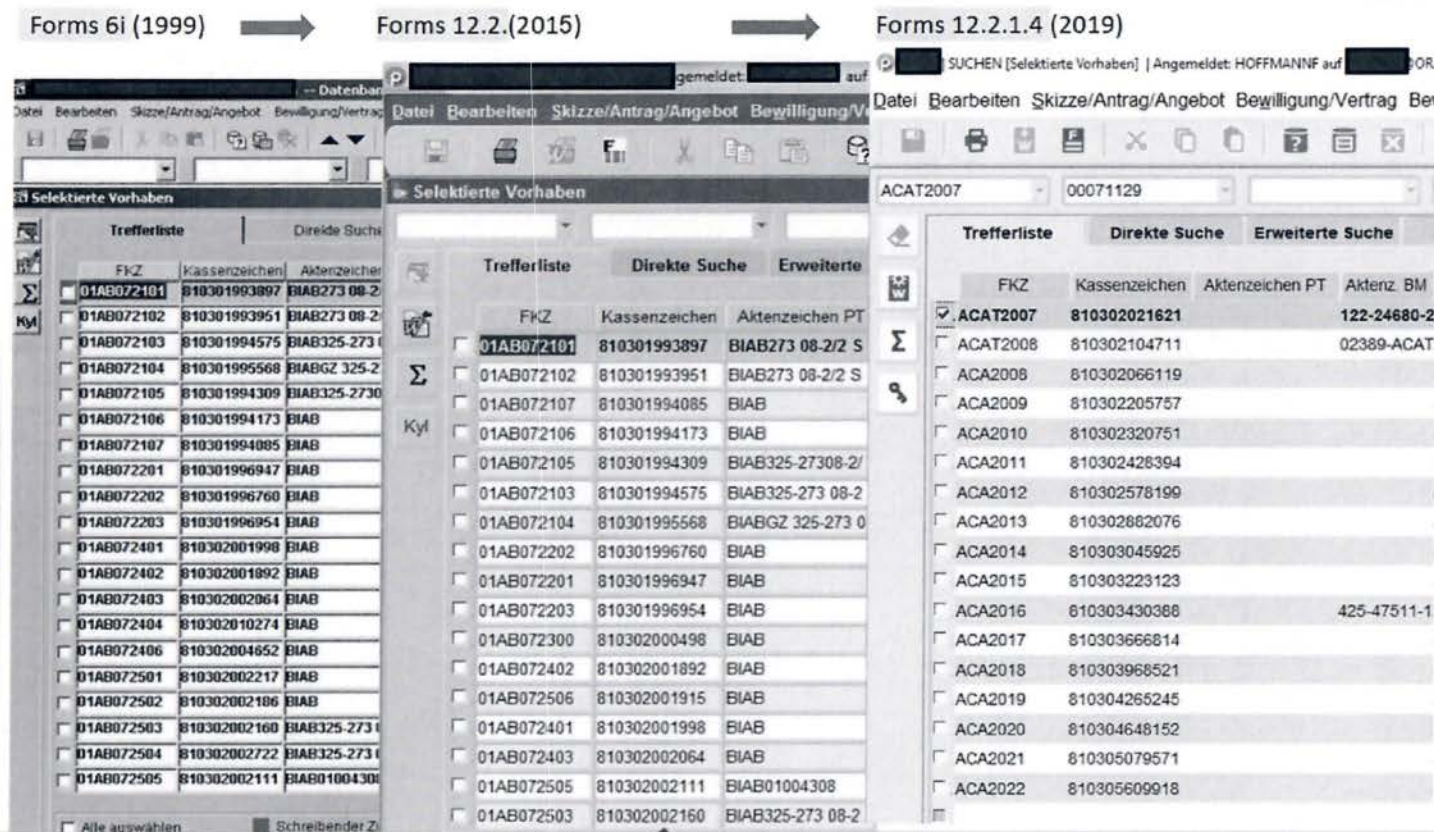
Forms 6i (1999)

Forms 12.2.(2015)

Forms 12.2.1.4 (2019)

-- Datenbar
Datei Bearbeiten Skizze/Antrag/Angebot Bewilligung/Vertrag

Selektierte Vorhaben

Trefferliste Direkte Suche

Kyl

| FKZ | Kassenzeichen | Aktenzeichen |
|---|---|---|
| 01AB072101 | 810301993897 | BIAB273 08-2 |
| 01AB072102 | 810301993951 | BIAB273 08-2 |
| 01AB072103 | 810301994575 | BIAB325-273 |
| 01AB072104 | 810301995568 | BIABGZ 325-2 |
| 01AB072105 | 810301994309 | BIAB325-2730 |
| 01AB072106 | 810301994173 | BIAB |
| 01AB072107 | 810301994085 | BIAB |
| 01AB072201 | 810301996947 | BIAB |
| 01AB072202 | 810301996760 | BIAB |
| 01AB072203 | 810301996954 | BIAB |
| 01AB072401 | 810302001998 | BIAB |
| 01AB072402 | 810302001892 | BIAB |
| 01AB072403 | 810302002064 | BIAB |
| 01AB072404 | 810302010274 | BIAB |
| 01AB072406 | 810302004652 | BIAB |
| 01AB072501 | 810302002217 | BIAB |
| 01AB072502 | 810302002186 | BIAB |
| 01AB072503 | 810302002160 | BIAB325-273 |
| 01AB072504 | 810302002722 | BIAB325-273 |
| 01AB072505 | 810302002111 | BIAB01004308 |

Alle auswählen Schreibender Z

gemeldet: auf

Datei Bearbeiten Skizze/Antrag/Angebot Bewilligung/V

Selektierte Vorhaben

Trefferliste Direkte Suche Erweiterte

Kyl

| FKZ | Kassenzeichen | Aktenzeichen PT |
|---|---|---|
| 01AB072101 | 810301993897 | BIAB273 08-2/2 S |
| 01AB072102 | 810301993951 | BIAB273 08-2/2 S |
| 01AB072107 | 810301994085 | BIAB |
| 01AB072106 | 810301994173 | BIAB |
| 01AB072105 | 810301994309 | BIAB325-27308-2/ |
| 01AB072103 | 810301994575 | BIAB325-273 08-2 |
| 01AB072104 | 810301995568 | BIABGZ 325-273 0 |
| 01AB072202 | 810301996760 | BIAB |
| 01AB072201 | 810301996947 | BIAB |
| 01AB072203 | 810301996954 | BIAB |
| 01AB072300 | 810302000498 | BIAB |
| 01AB072402 | 810302001892 | BIAB |
| 01AB072506 | 810302001915 | BIAB |
| 01AB072401 | 810302001998 | BIAB |
| 01AB072403 | 810302002064 | BIAB |
| 01AB072505 | 810302002111 | BIAB01004308 |
| 01AB072503 | 810302002160 | BIAB325-273 08-2 |

SUCHEN [Selektierte Vorhaben] | Angemeldet: HOFFMANNF auf ORA

Datei Bearbeiten Skizze/Antrag/Angebot Bewilligung/Vertrag Bew

ACAT2007 00071129

Trefferliste Direkte Suche Erweiterte Suche

| FKZ | Kassenzeichen | Aktenzeichen PT | Aktenz. BM |
|---|---|---|---|
| ACAT2007 | 810302021621 | | 122-24680-2 |
| ACAT2008 | 810302104711 | | 02389-ACAT |
| ACA2008 | 810302066119 | | |
| ACA2009 | 810302205757 | | |
| ACA2010 | 810302320751 | | |
| ACA2011 | 810302428394 | | |
| ACA2012 | 810302578199 | | |
| ACA2013 | 810302882076 | | |
| ACA2014 | 810303045925 | | |
| ACA2015 | 810303223123 | | |
| ACA2016 | 810303430388 | | 425-47511-1 |
| ACA2017 | 810303666814 | | |
| ACA2018 | 810303968521 | | |
| ACA2019 | 810304265245 | | |
| ACA2020 | 810304648152 | | |
| ACA2021 | 810305079571 | | |
| ACA2022 | 810305609918 | | |